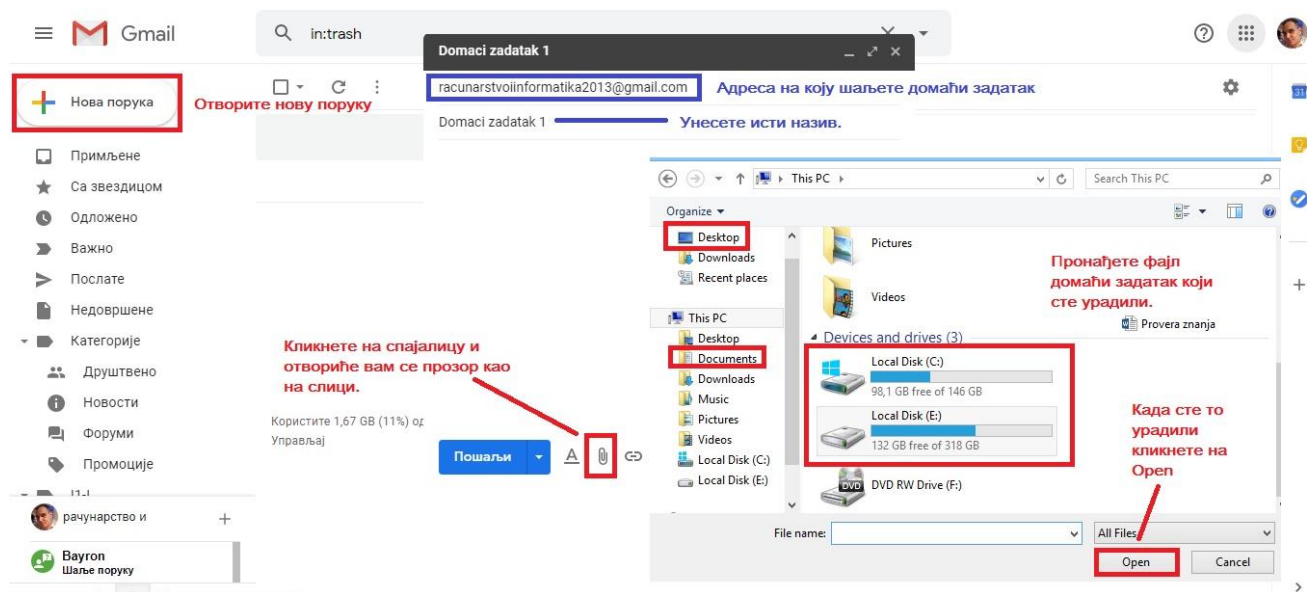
Gmail

in:trash

Domaci zadatak 1

racunarstvoiinformatika2013@gmail.com

Адреса на коју шаљете домаћи задатак

Domaci zadatak 1

Унесете исти назив.

Нова порука

Отворите нову поруку

Примљене

Са звездицом

Одложено

Важно

Послате

Недовршене

Категорије

Друштвено

Новости

Форуми

Промоције

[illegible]

рачунарство и

Bayron
Шаље поруку

Кликнете на спајалицу и отвориће вам се прозор као на слици.

Користите 1,67 GB (11%) од
Управљај

Пошаљи

This PC

Search This PC

Organize

Desktop
Downloads
Recent places

This PC
Desktop
Documents
Downloads
Music
Pictures
Videos
Local Disk (C:)
Local Disk (E:)

Pictures

Videos

Devices and drives (3)

Local Disk (C:)
98,1 GB free of 146 GB

Local Disk (E:)
132 GB free of 318 GB

DVD RW Drive (F:)

Пронађете фајл домаћи задатак који сте урадили.

Provera znanja

Када сте то урадили кликнете на Open

File name:

All Files

Open

Cancel